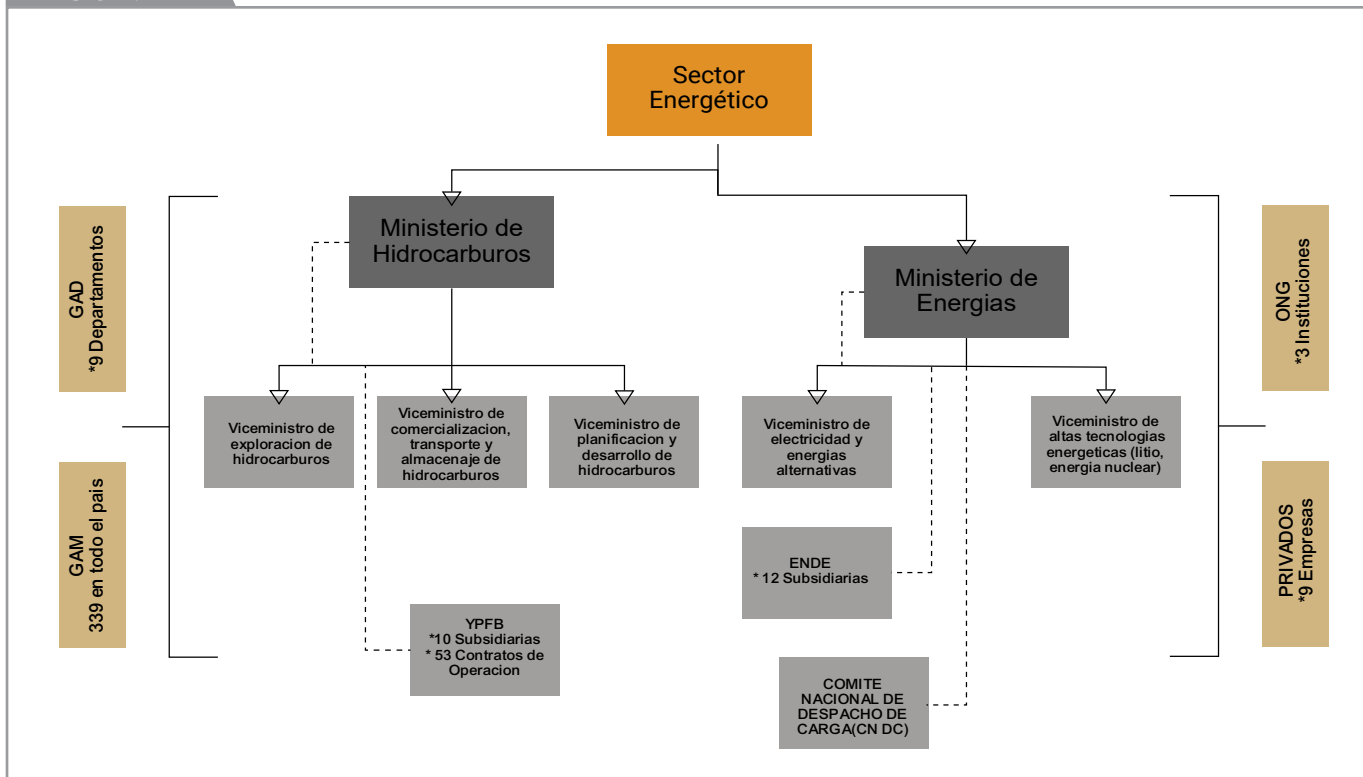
Sector Energético

GAD
*9 Departamentos

GAM
339 en todo el país

Ministerio de Hidrocarburos

Viceministro de exploracion de hidrocarburos

Viceministro de comercializacion, transporte y almacenaje de hidrocarburos

Viceministro de planificacion y desarrollo de hidrocarburos

YPFB
*10 Subsidiarias
* 53 Contratos de Operacion

Ministerio de Energias

Viceministro de electricidad y energias alternativas

Viceministro de altas tecnologias energeticas (litio, energia nuclear)

ENDE
* 12 Subsidiarias

COMITE NACIONAL DE DESPACHO DE CARGA(CN DC)

ONG
*3 Instituciones

PRIVADOS
*9 Empresas